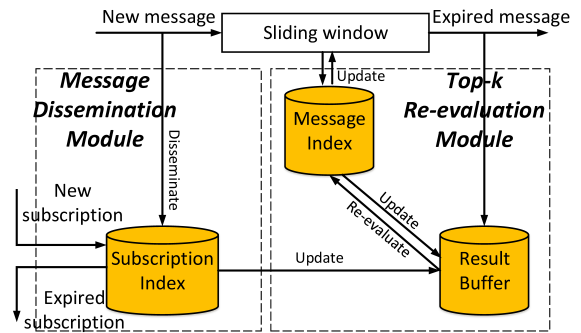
New message

Sliding window

Expired message

Message Dissemination Module

Update

Top-k Re-evaluation Module

Disseminate

Message Index

New subscription

Update

Re-evaluate

Subscription Index

Update

Result Buffer

Expired subscription